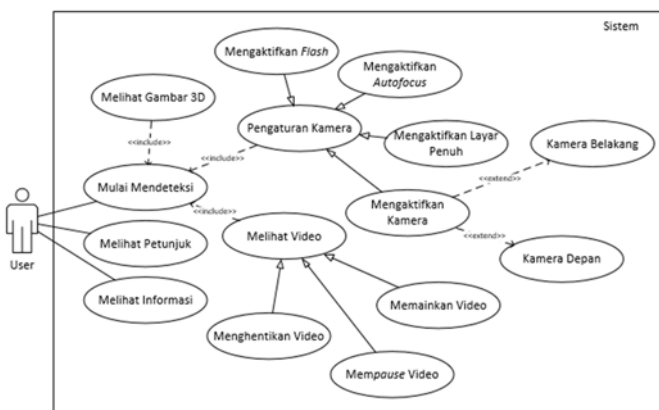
Sistem

Mengaktifkan *Flash*

Mengaktifkan *Autofocus*

Melihat Gambar 3D

Pengaturan Kamera

Mengaktifkan Layar Penuh

Kamera Belakang

<<include>>

<<include>>

Mulai Mendeteksi

<<extend>>

Mengaktifkan Kamera

<<include>>

Melihat Video

<<extend>>

Melihat Petunjuk

Kamera Depan

User

Melihat Informasi

Memainkan Video

Menghentikan Video

Mem*pause* Video